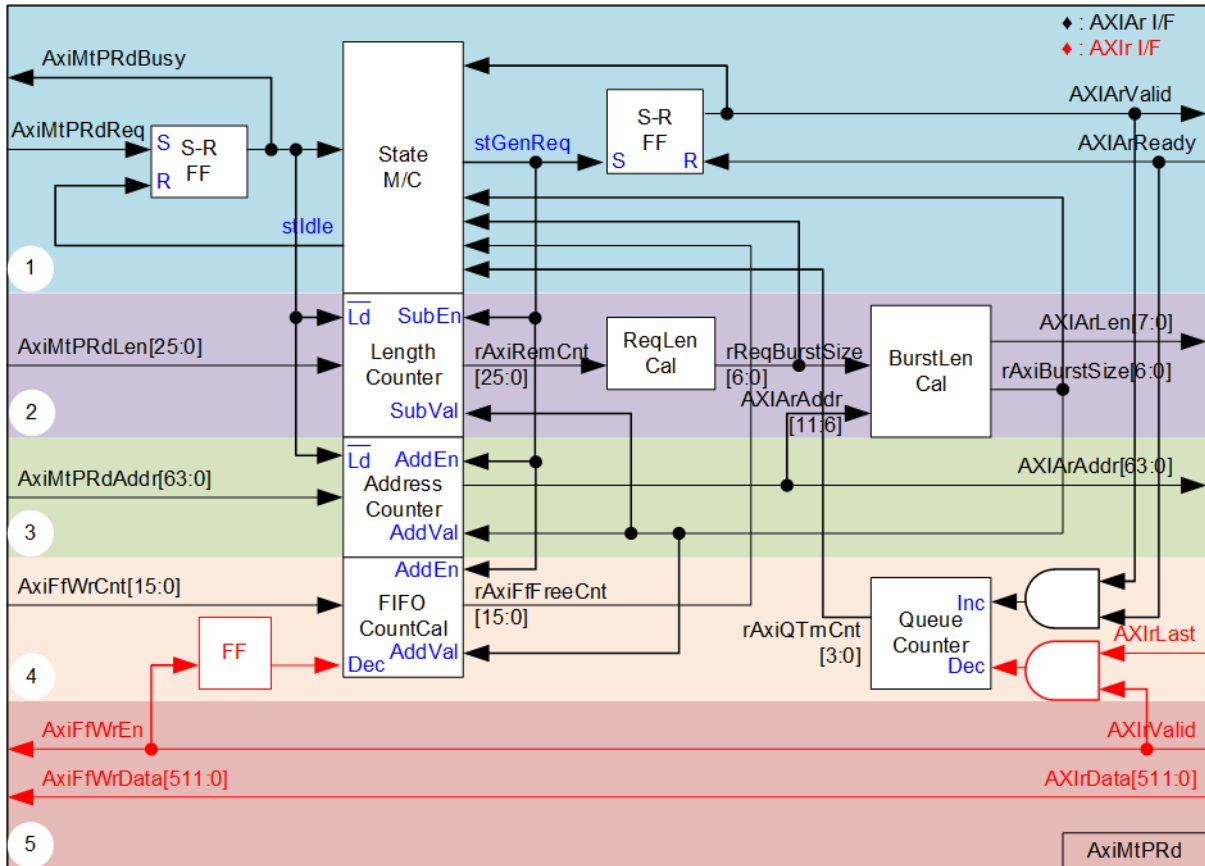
♦ : AXIAr I/F
♦ : AXIr I/F

AxiMtPRdBusy

AxiMtPRdReq

S
R
S-R
FF

State
M/C

stGenReq

S-R
FF
S
R

AXIArValid

AXIArReady

stIdle

1

$\overline{Ld}$
SubEn

Length
Counter

SubVal

AxiMtPRdLen[25:0]

rAxiRemCnt
[25:0]

ReqLen
Cal

rReqBurstSize
[6:0]

BurstLen
Cal

AXIArLen[7:0]

rAxiBurstSize[6:0]

AXIArAddr
[11:6]

2

$\overline{Ld}$
AddEn

Address
Counter

AddVal

AxiMtPRdAddr[63:0]

AXIArAddr[63:0]

3

AddEn

FIFO
CountCal

Dec
AddVal

AxiFfWrCnt[15:0]

rAxiFfFreeCnt
[15:0]

FF

rAxiQTmCnt
[3:0]

Queue
Counter
Inc
Dec

AXIrLast

4

AxiFfWrEn

AXIrValid

AxiFfWrData[511:0]

AXIrData[511:0]

5

AxiMtPRd